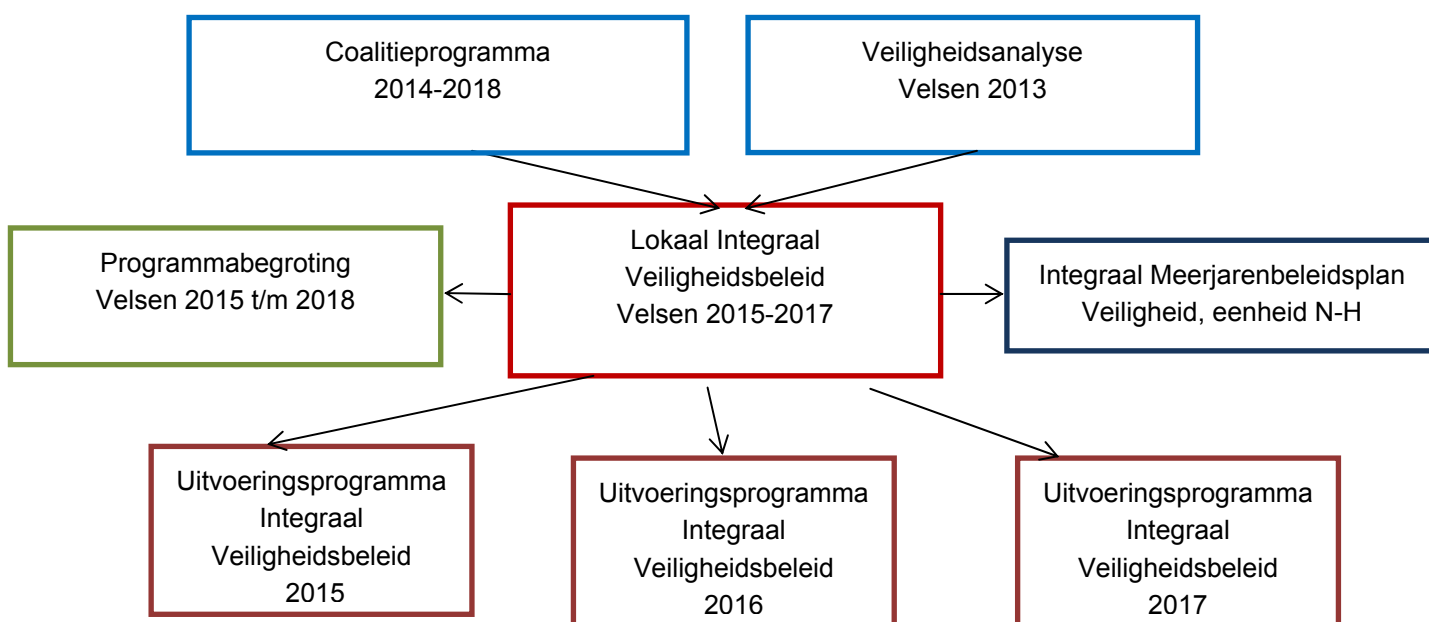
Coalitieprogramma
2014-2018

Veiligheidsanalyse
Velsen 2013

Programmabegroting
Velsen 2015 t/m 2018

Lokaal Integraal
Veiligheidsbeleid
Velsen 2015-2017

Integraal Meerjarenbeleidsplan
Veiligheid, eenheid N-H

Uitvoeringsprogramma
Integraal
Veiligheidsbeleid
2015

Uitvoeringsprogramma
Integraal
Veiligheidsbeleid
2016

Uitvoeringsprogramma
Integraal
Veiligheidsbeleid
2017